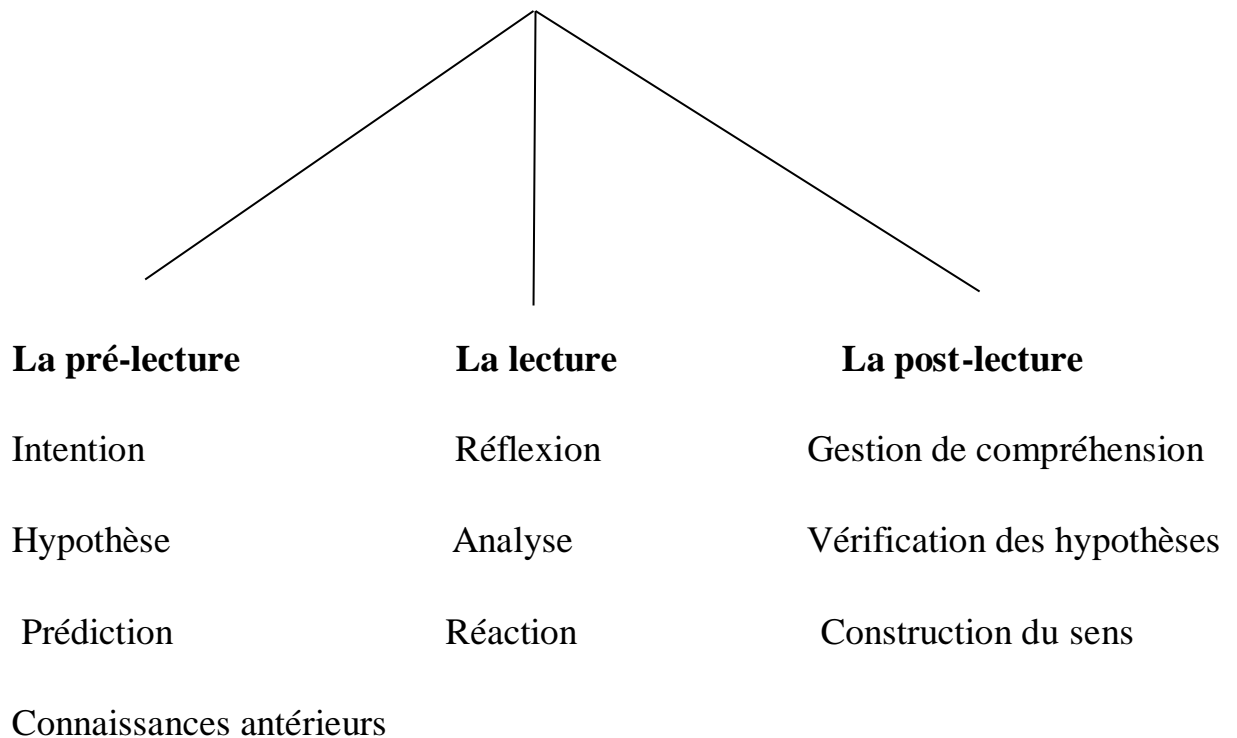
**La pré-lecture**

Intention

Hypothèse

Prédiction

Connaissances antérieurs

**La lecture**

Réflexion

Analyse

Réaction

**La post-lecture**

Gestion de compréhension

Vérification des hypothèses

Construction du sens